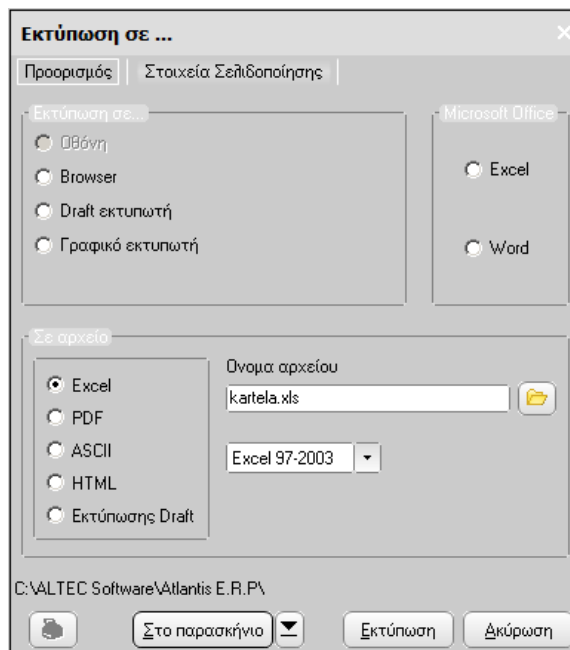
Εκτύπωση σε ...

Προορισμός | Στοιχεία Σελιδοποίησης

Εκτύπωση σε...
Οθόνη
Browser
Draft εκτυπωτή
Γραφικό εκτυπωτή

Microsoft Office
Excel
Word

Σε αρχείο
Excel
PDF
ASCII
HTML
Εκτύπωσης Draft

Ονομα αρχείου
kartela.xls
Excel 97-2003

C:\ALTEC Software\Atlantis E.R.P\

Στο παρασκήνιο
Εκτύπωση
Ακύρωση